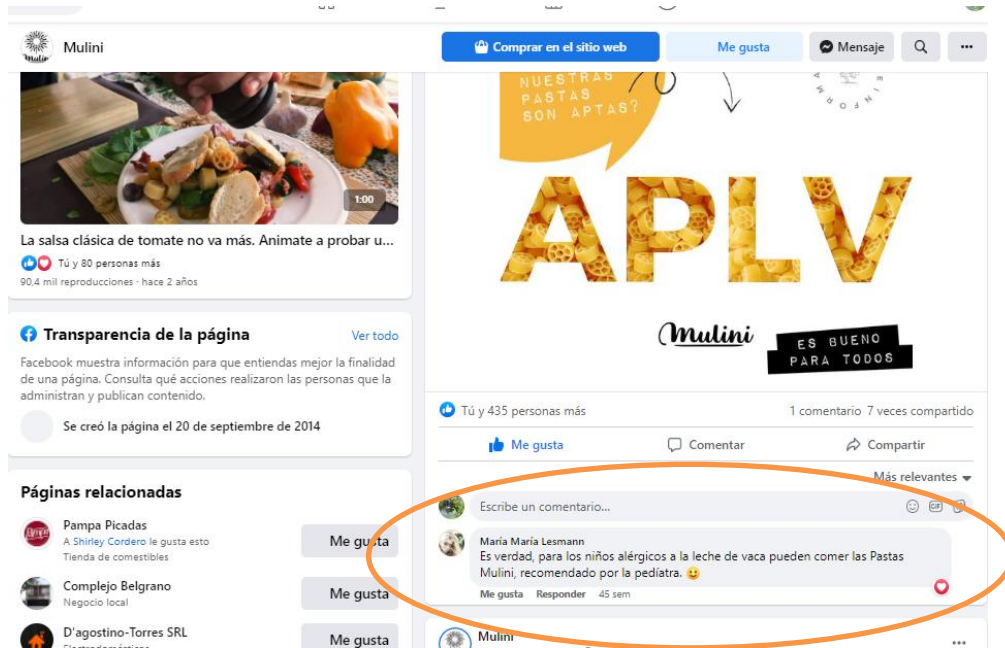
Mulini

Comprar en el sitio web

Me gusta

Mensaje

1:00

La salsa clásica de tomate no va más. Animate a probar u...

Tú y 80 personas más

90,4 mil reproducciones · hace 2 años

Transparencia de la página

Ver todo

Facebook muestra información para que entiendas mejor la finalidad de una página. Consulta qué acciones realizaron las personas que la administran y publican contenido.

Se creó la página el 20 de septiembre de 2014

Páginas relacionadas

Pampa Picadas

A Shirley Cordero le gusta esto

Tienda de comestibles

Me gusta

Complejo Belgrano

Negocio local

Me gusta

D'agostino-Torres SRL

Me gusta

NUESTRAS PASTAS SON APTAS?

APLV

Mulini

ES BUENO PARA TODOS

Tú y 435 personas más

1 comentario 7 veces compartido

Me gusta

Comentar

Compartir

Más relevantes

Escribe un comentario...

Maria Maria Lesmann

Es verdad, para los niños alérgicos a la leche de vaca pueden comer las Pastas Mulini, recomendado por la pediatra. 😀

Me gusta Responder 45 sem

Mulini